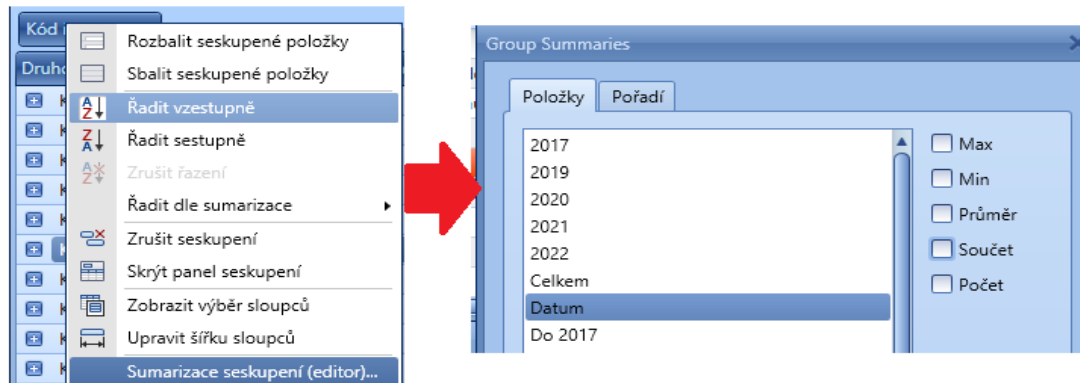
Kód

Druh

Rozbalit seskupené položky
Sbalit seskupené položky
Řadit vzestupně
Řadit sestupně
Zrušit řazení
Řadit dle sumarizace
Zrušit seskupení
Skrýt panel seskupení
Zobrazit výběr sloupců
Upravit šířku sloupců
Sumarizace seskupení (editor)...

Group Summaries

Položky
Pořadí

2017
2019
2020
2021
2022
Celkem
Datum
Do 2017

Max
Min
Průměr
Součet
Počet